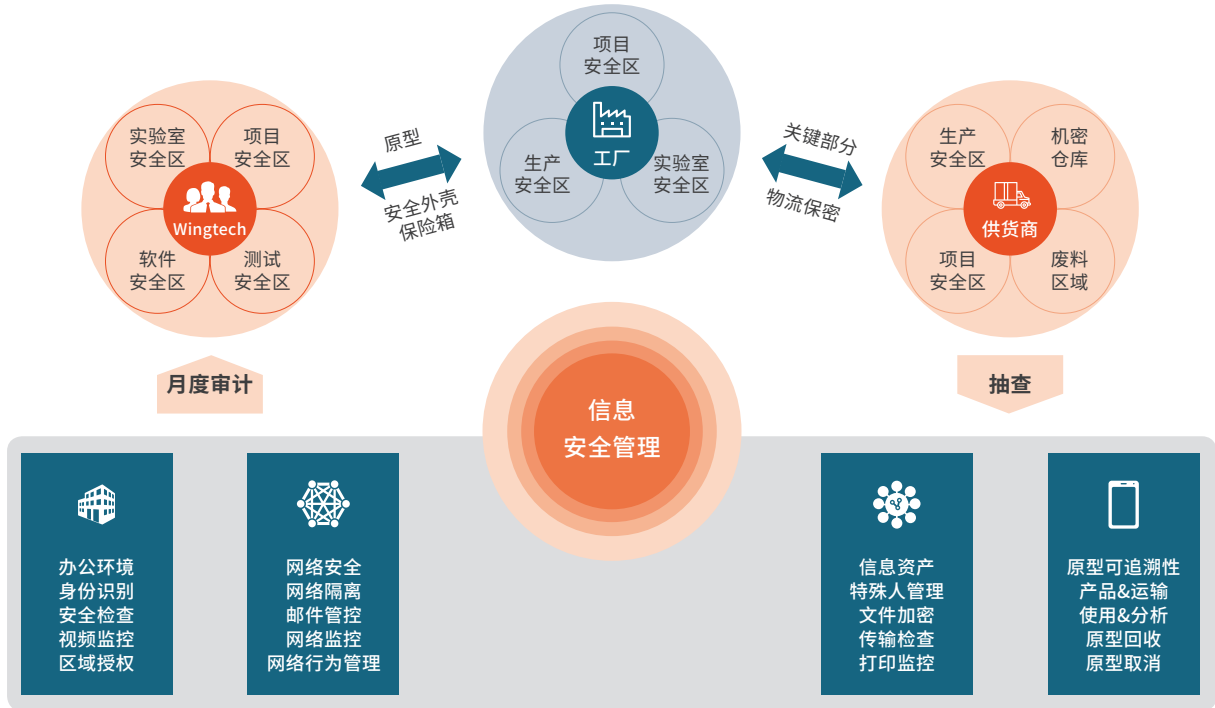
实验室
安全区

项目
安全区

Wingtech

软件
安全区

测试
安全区

原型

安全外壳
保险箱

项目
安全区

生产
安全区

工厂

实验室
安全区

关键部分

物流保密

生产
安全区

机密
仓库

供货商

项目
安全区

废料
区域

月度审计

信息
安全管理

抽查

办公环境
身份识别
安全检查
视频监控
区域授权

网络安全
网络隔离
邮件管控
网络监控
网络行为管理

信息资产
特殊人管理
文件加密
传输检查
打印监控

原型可追溯性
产品&运输
使用&分析
原型回收
原型取消